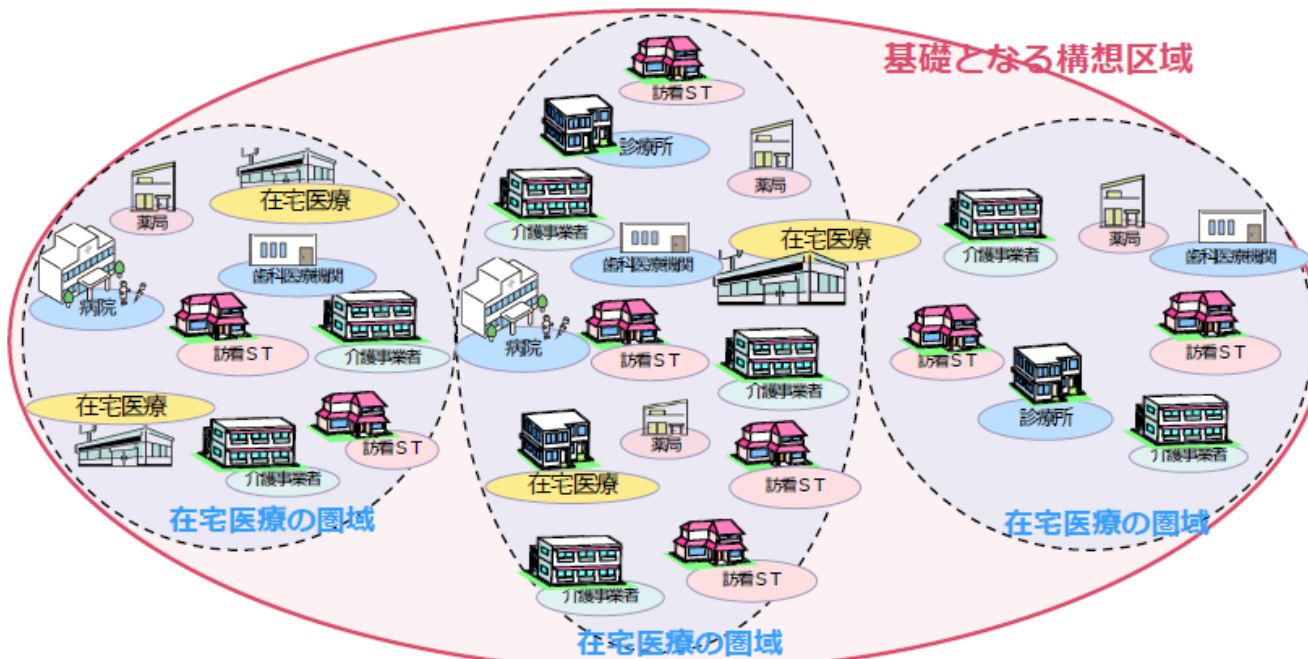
基礎となる構想区域

薬局
在宅医療
歯科医療機関
病院
訪看ＳＴ
介護事業者
在宅医療
介護事業者
訪看ＳＴ
在宅医療の圏域

訪看ＳＴ
診療所
薬局
介護事業者
歯科医療機関
在宅医療
病院
訪看ＳＴ
介護事業者
薬局
在宅医療
訪看ＳＴ
訪看ＳＴ
介護事業者
在宅医療の圏域

介護事業者
薬局
歯科医療機関
訪看ＳＴ
訪看ＳＴ
診療所
介護事業者
在宅医療の圏域